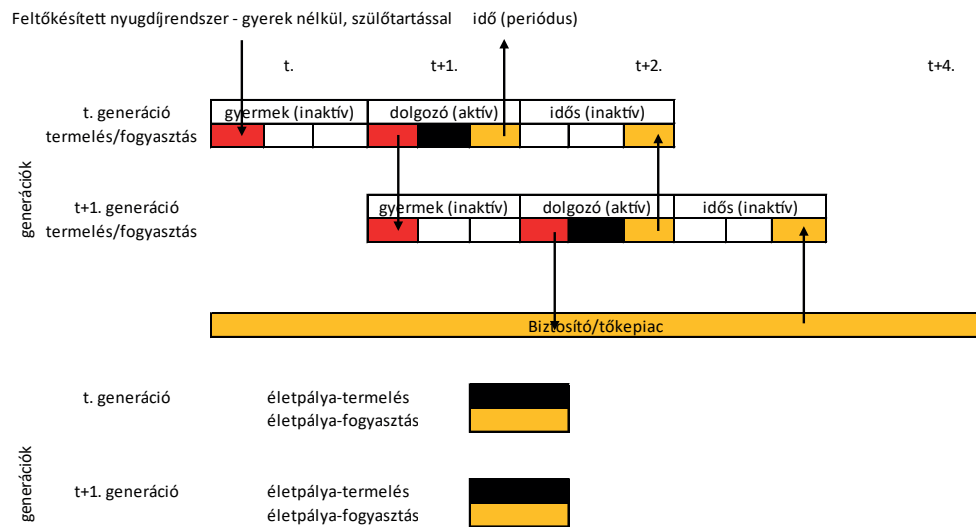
Feltőkésített nyugdíjrendszer - gyerek nélkül, szülőtartással    idő (periódus)

t.    t+1.    t+2.    t+4.

t. generáció
termelés/fogyasztás

gyermek (inaktív)    dolgozó (aktív)    idős (inaktív)

generációk

t+1. generáció
termelés/fogyasztás

gyermek (inaktív)    dolgozó (aktív)    idős (inaktív)

Biztosító/tőkepiac

t. generáció    életpálya-termelés
életpálya-fogyasztás

generációk

t+1. generáció    életpálya-termelés
életpálya-fogyasztás